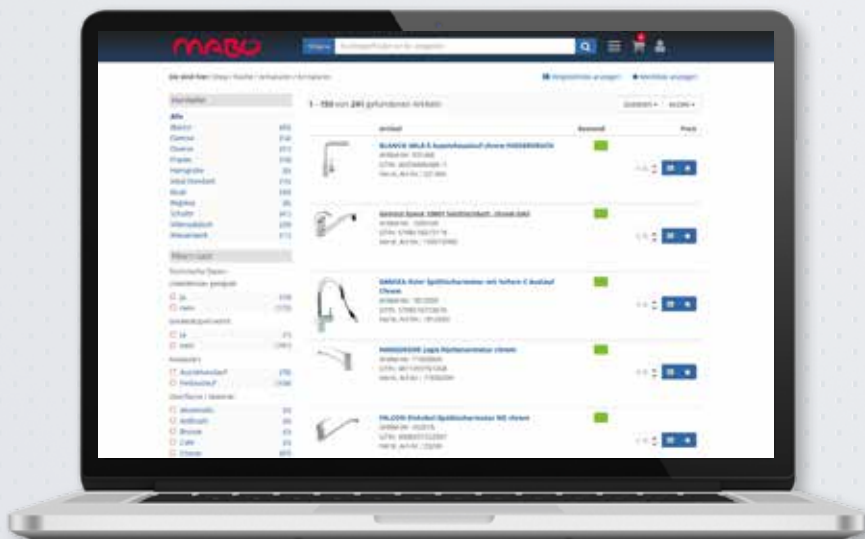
MABO

Filtern

Sie sind hier: Shop / Küche / Armaturen / Armaturen

Hersteller

Alle

1 - 150 von 241 gefundenen Artikeln

Artikel

Bestand

Preis

BLANCO ARLA-S Ausziehauslauf chrom HANSGROHE

DAMIXA Kivi Spültischarmatur mit hohem C-Auslauf Chrom

HANSGROHE Logis Küchenarmatur chrom

FALCON Einhebel-Spültischarmatur ND chrom

Filter / Land

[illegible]